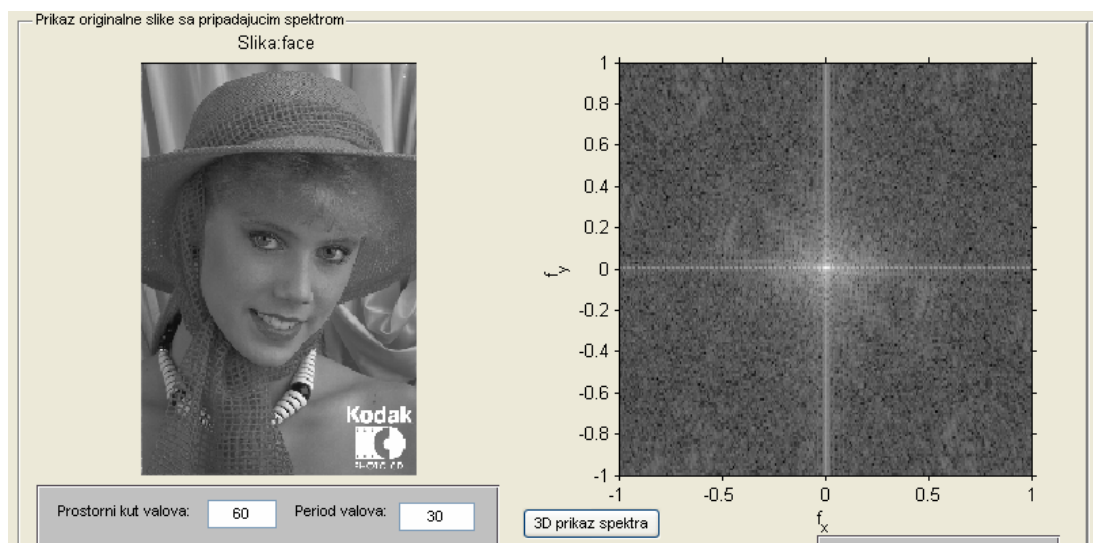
Prikaz originalne slike sa pripadajucim spektrom

Slika:face

Kodak

PHOTO CD

1
0.8
0.6
0.4
0.2
0
-0.2
-0.4
-0.6
-0.8
-1

$f_y$

-1
-0.5
0
0.5
1

$f_x$

Prostorni kut valova: 60

Period valova: 30

3D prikaz spektra